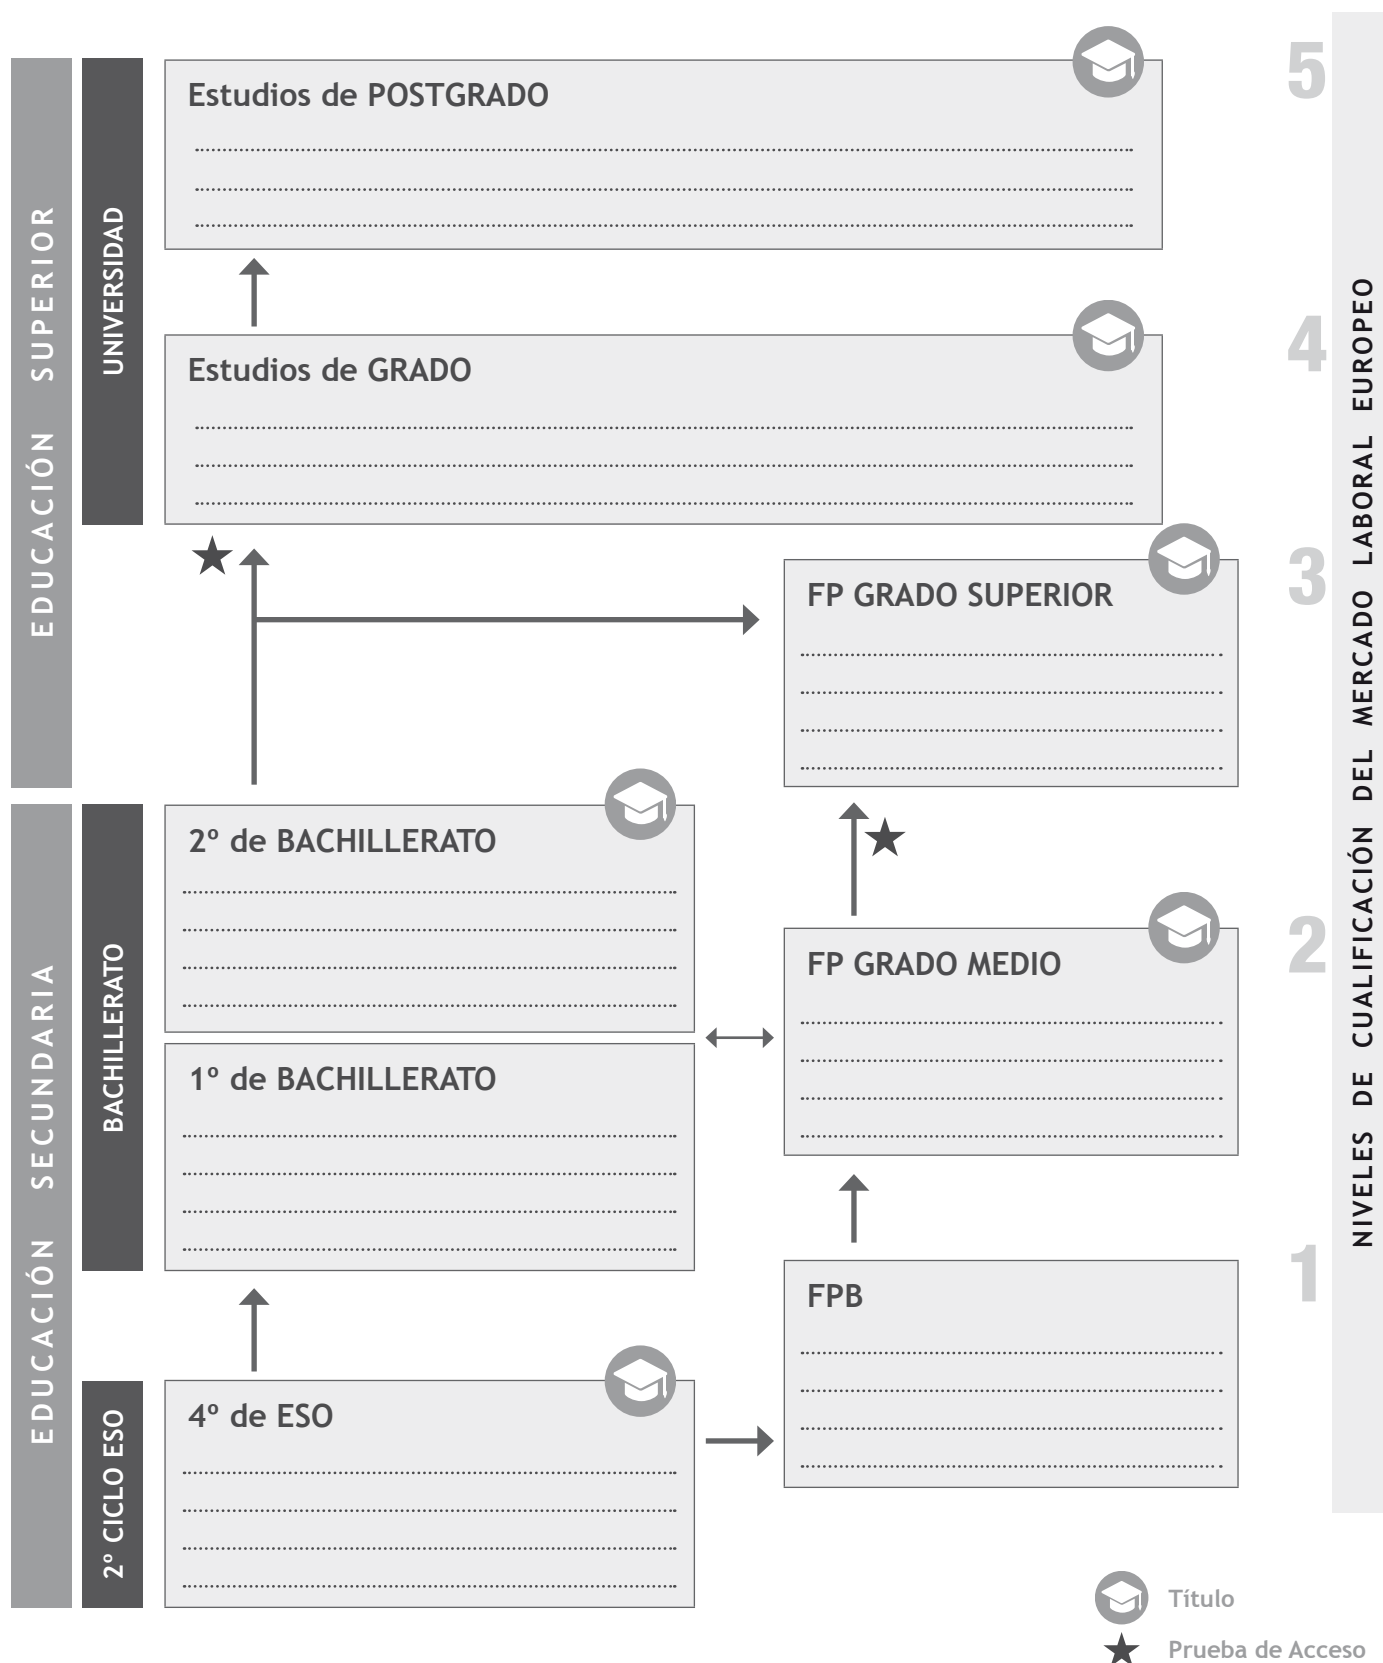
EDUCACIÓN SUPERIOR

UNIVERSIDAD

Estudios de POSTGRADO

5

Estudios de GRADO

4

FP GRADO SUPERIOR

3

EDUCACIÓN SECUNDARIA

BACHILLERATO

2º de BACHILLERATO

FP GRADO MEDIO

2

1º de BACHILLERATO

FPB

1

2º CICLO ESO

4º de ESO

NIVELES DE CUALIFICACIÓN DEL MERCADO LABORAL EUROPEO

Título

Prueba de Acceso